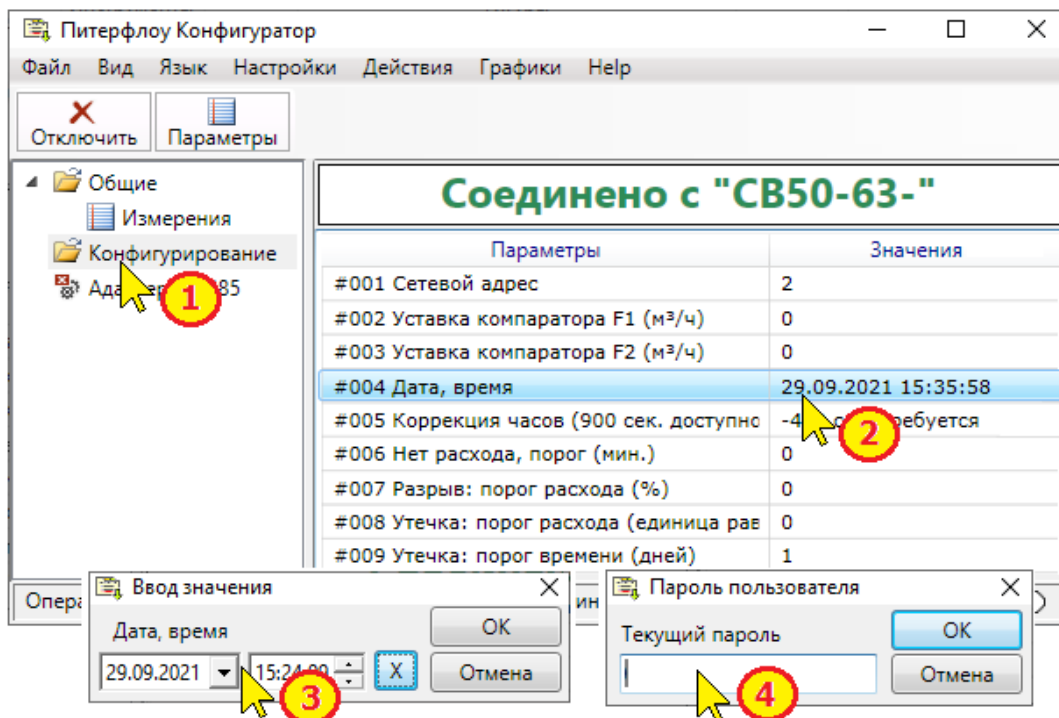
Питерфлоу Конфигуратор

Файл Вид Язык Настройки Действия Графики Help

Отключить Параметры

Общие
Измерения
Конфигурирование
Ада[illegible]85

1

Соединено с "СВ50-63-"

| Параметры | Значения |
|---|---|
| #001 Сетевой адрес | 2 |
| #002 Уставка компаратора F1 (м³/ч) | 0 |
| #003 Уставка компаратора F2 (м³/ч) | 0 |
| #004 Дата, время | 29.09.2021 15:35:58 |
| #005 Коррекция часов (900 сек. доступно | -4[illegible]ребуется |
| #006 Нет расхода, порог (мин.) | 0 |
| #007 Разрыв: порог расхода (%) | 0 |
| #008 Утечка: порог расхода (единица рав | 0 |
| #009 Утечка: порог времени (дней) | 1 |

2

Опера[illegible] ин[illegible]

Ввод значения
Дата, время
29.09.2021 15:24:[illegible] X
OK
Отмена

3

Пароль пользователя
Текущий пароль
OK
Отмена

4